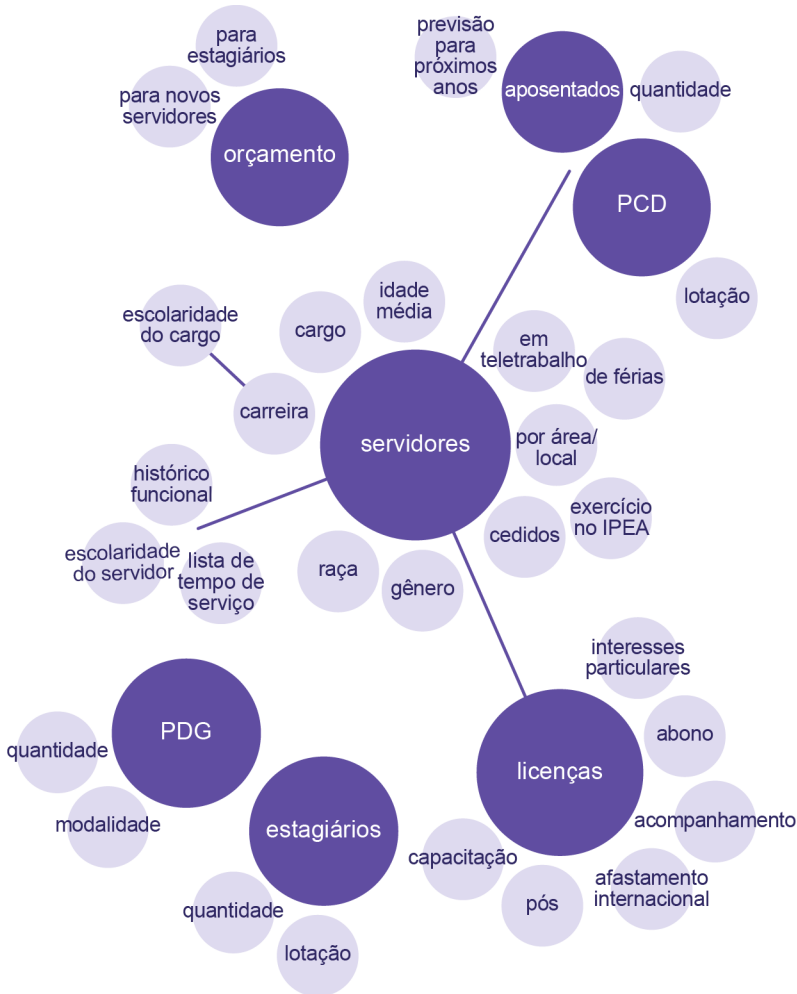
para estagiários

para novos servidores

orçamento

previsão para próximos anos

aposentados

quantidade

PCD

lotação

escolaridade do cargo

cargo

idade média

carreira

em teletrabalho

de férias

servidores

por área/ local

histórico funcional

exercício no IPEA

cedidos

escolaridade do servidor

lista de tempo de serviço

raça

gênero

interesses particulares

abono

PDG

quantidade

licenças

acompanhamento

modalidade

estagiários

capacitação

afastamento internacional

pós

quantidade

lotação